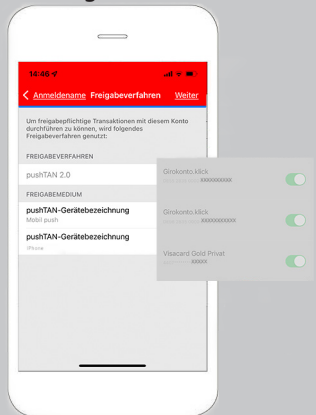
14:46

Anmeldename Freigabeverfahren Weiter

Um freigabepflichtige Transaktionen mit diesem Konto durchführen zu können, wird folgendes Freigabeverfahren genutzt:

FREIGABEVERFAHREN

pushTAN 2.0

FREIGABEMEDIUM

pushTAN-Gerätebezeichnung
Mobil push

pushTAN-Gerätebezeichnung
iPhone

Girokonto.klick
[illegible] XXXXXXXXXX

Girokonto.klick
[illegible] XXXXXXXXXX

Visacard Gold Privat
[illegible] XXXXX